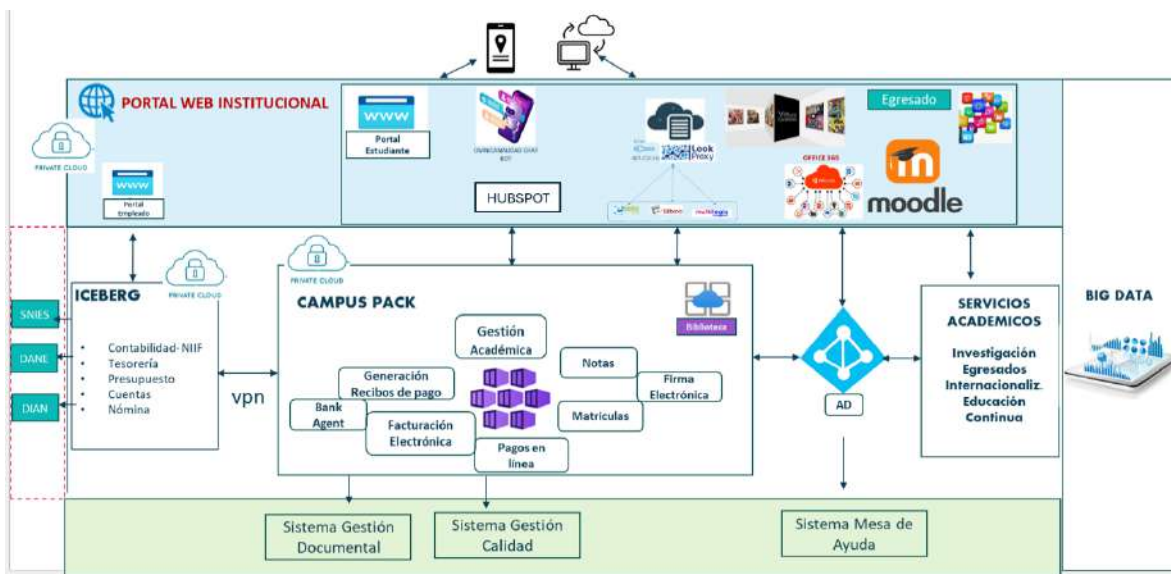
PORTAL WEB INSTITUCIONAL

PRIVATE CLOUD

www
Portal Empleado

www
Portal Estudiante

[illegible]

HUBSPOT

Look Proxy

OFFICE 365

Egresado

moodle

ICEBERG

PRIVATE CLOUD

- Contabilidad-NIIF
- Tesorería
- Presupuesto
- Cuentas
- Nómina

SNIES
DANE
DIAN

vpn

PRIVATE CLOUD

CAMPUS PACK

Biblioteca

Gestión Académica

Generación Recibos de pago

Notas

Firma Electrónica

Bank Agent

Facturación Electrónica

Matriculas

Pagos en línea

AD

SERVICIOS ACADEMICOS

Investigación
Egresados
Internacionaliz.
Educación
Continua

BIG DATA

Sistema Gestión Documental

Sistema Gestión Calidad

Sistema Mesa de Ayuda